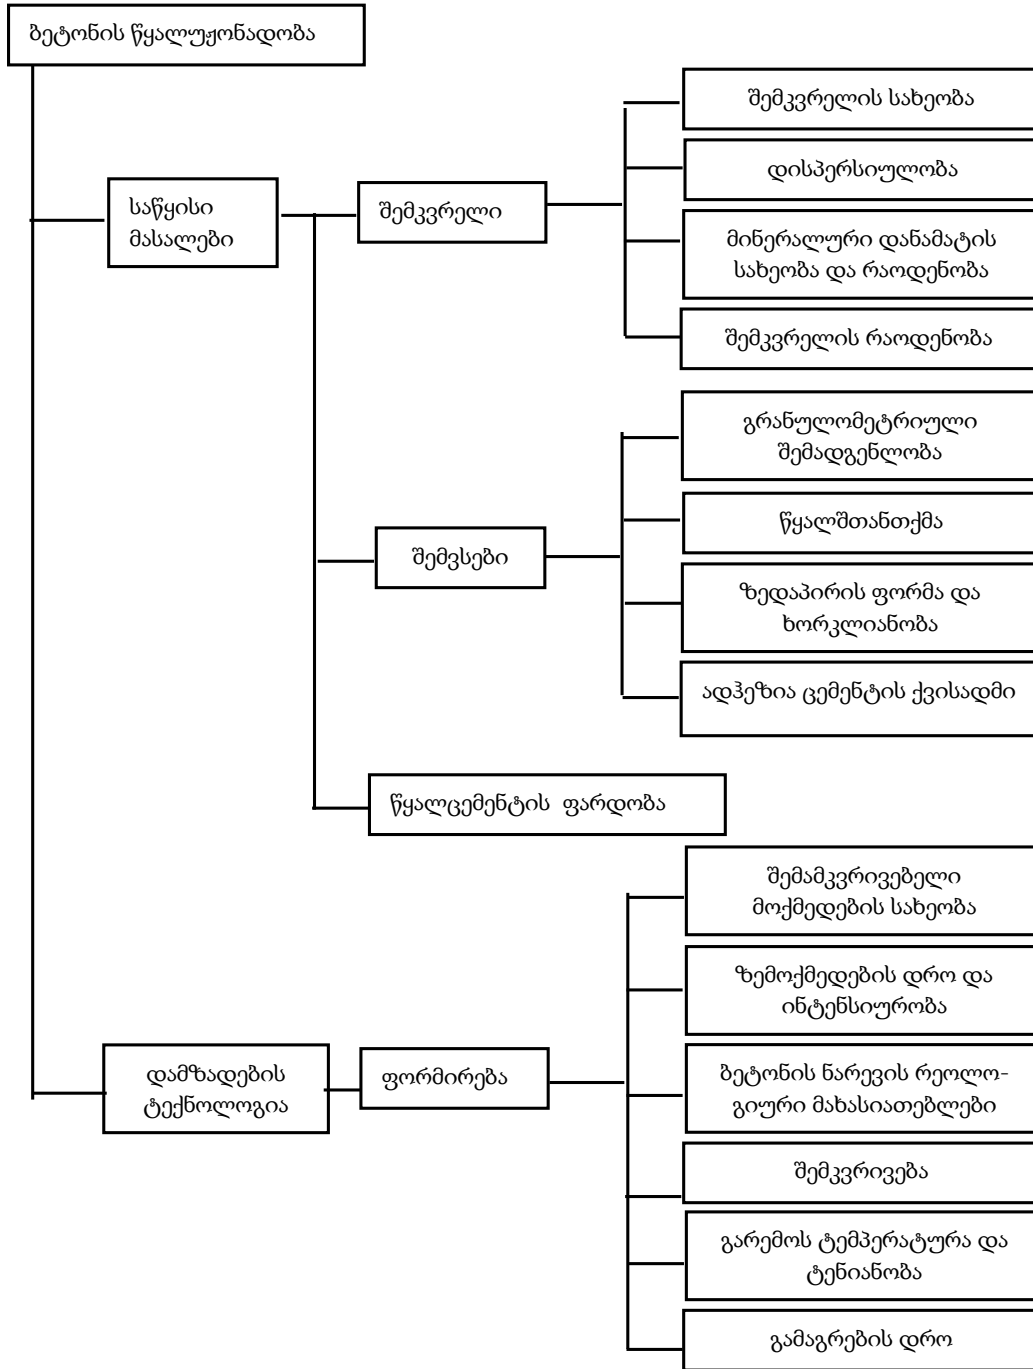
ბეტონის წყალუჟონადობა

საწყისი მასალები

შემკვრელი

შემკვრელის სახეობა

დისპერსიულობა

მინერალური დანამატის სახეობა და რაოდენობა

შემკვრელის რაოდენობა

შემვსები

გრანულომეტრიული შემადგენლობა

წყალშთანთქმა

ზედაპირის ფორმა და ხორკლიანობა

ადჰეზია ცემენტის ქვისადმი

წყალცემენტის ფარდობა

დამზადების ტექნოლოგია

ფორმირება

შემამკვრივებელი მოქმედების სახეობა

ზემოქმედების დრო და ინტენსიურობა

ბეტონის ნარევის რეოლოგიური მახასიათებლები

შემკვრივება

გარემოს ტემპერატურა და ტენიანობა

გამაგრების დრო